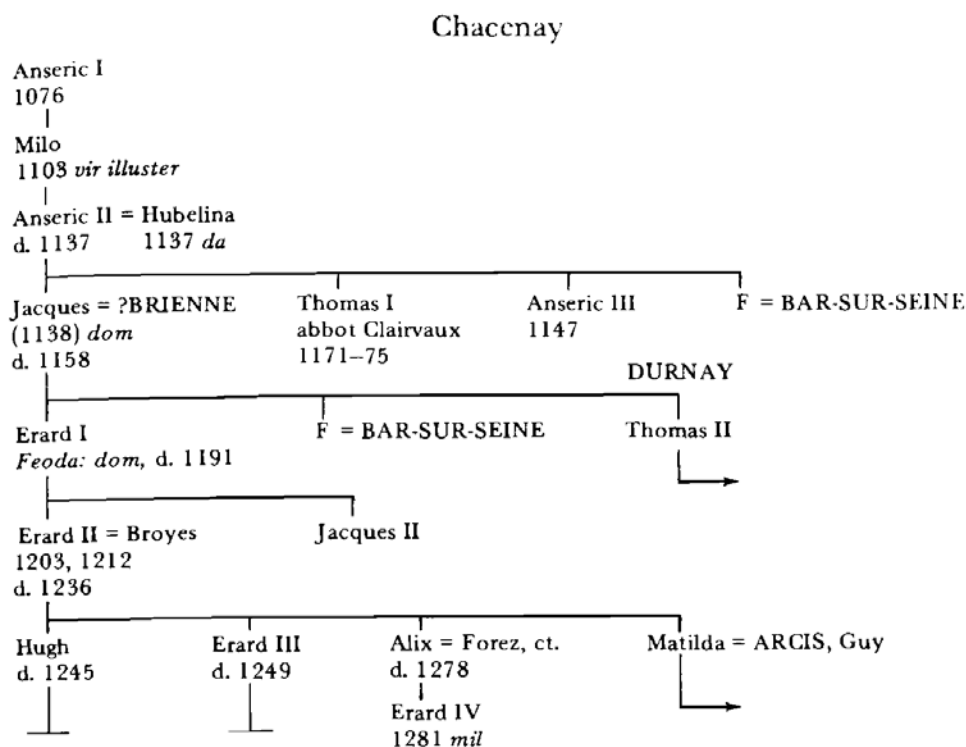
Chacenay

Anseric I
1076

Milo
1103 *vir illuster*

Anseric II = Hubelina
d. 1137 1137 *da*

Jacques = ?BRIENNE
(1138) *dom*
d. 1158

Thomas I
abbot Clairvaux
1171–75

Anseric III
1147

F = BAR-SUR-SEINE

DURNAY

Erard I
*Feoda: dom*, d. 1191

F = BAR-SUR-SEINE

Thomas II

Erard II = Broyes
1203, 1212
d. 1236

Jacques II

Hugh
d. 1245

Erard III
d. 1249

Alix = Forez, ct.
d. 1278

Erard IV
1281 *mil*

Matilda = ARCIS, Guy